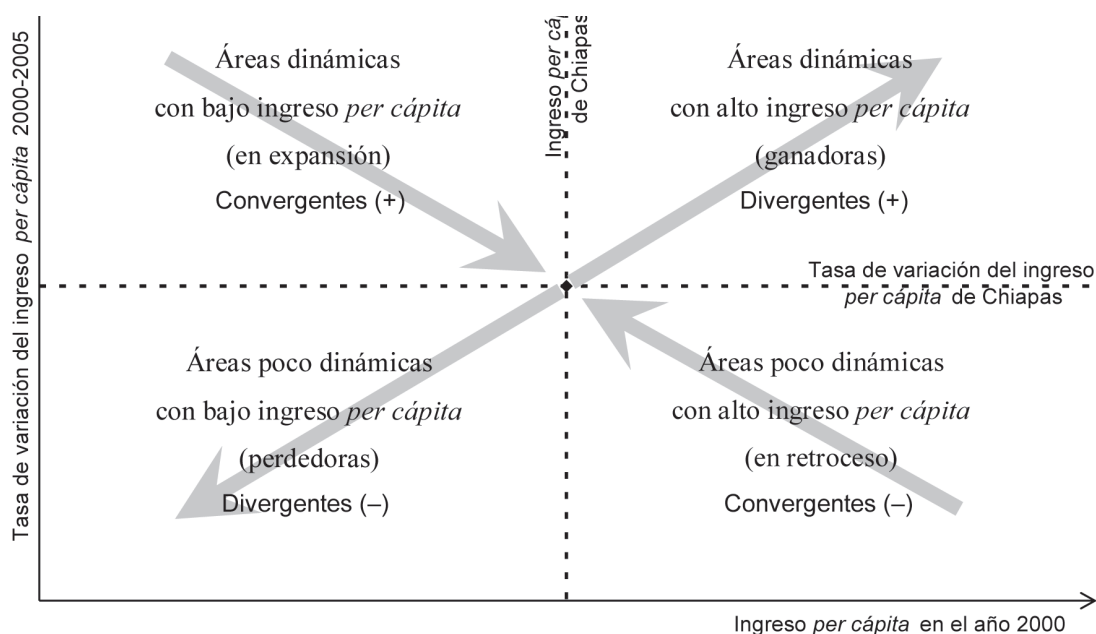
Tasa de variación del ingreso per cápita 2000-2005

Ingreso per cá de Chiapas

Áreas dinámicas con bajo ingreso per cápita (en expansión) Convergentes (+)

Áreas dinámicas con alto ingreso per cápita (ganadoras) Divergentes (+)

Tasa de variación del ingreso per cápita de Chiapas

Áreas poco dinámicas con bajo ingreso per cápita (perdedoras) Divergentes (–)

Áreas poco dinámicas con alto ingreso per cápita (en retroceso) Convergentes (–)

Ingreso per cápita en el año 2000